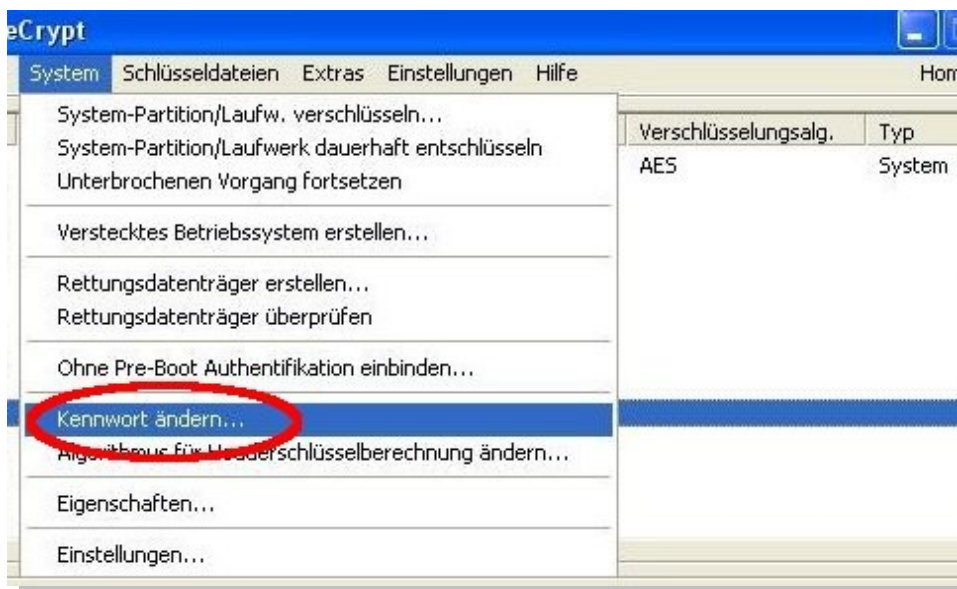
eCrypt

System Schlüsseldateien Extras Einstellungen Hilfe Hom

System-Partition/Laufw. verschlüsseln...
System-Partition/Laufwerk dauerhaft entschlüsseln
Unterbrochenen Vorgang fortsetzen

Verstecktes Betriebssystem erstellen...

Rettungsdatenträger erstellen...
Rettungsdatenträger überprüfen

Ohne Pre-Boot Authentifikation einbinden...

Kennwort ändern...
Algorithmus für Headerschlüsselberechnung ändern...

Eigenschaften...

Einstellungen...

| Verschlüsselungsalg. | Typ |
|---|---|
| AES | System |